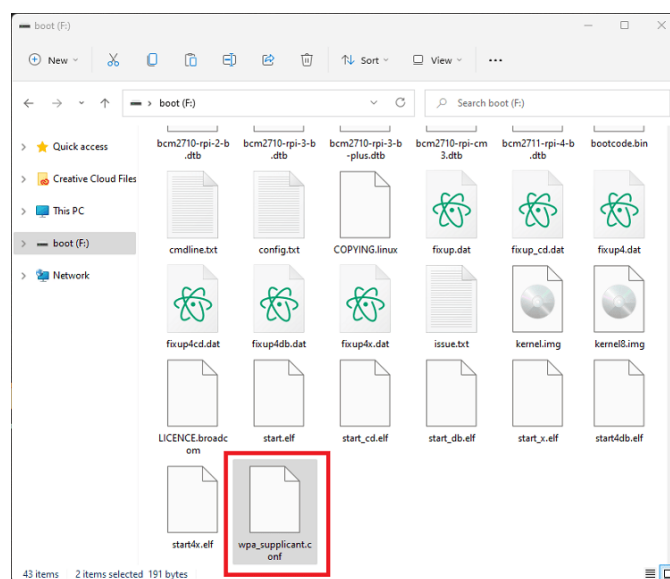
boot (F:)

New

Sort

View

...

boot (F:)

Search boot (F:)

Quick access

Creative Cloud Files

This PC

boot (F:)

Network

bcm2710-rpi-2-b.dtb

bcm2710-rpi-3-b.dtb

bcm2710-rpi-3-b-plus.dtb

bcm2710-rpi-cm3.dtb

bcm2711-rpi-4-b.dtb

bootcode.bin

cmdline.txt

config.txt

COPYING.linux

fixup.dat

fixup_cd.dat

fixup4.dat

fixup4cd.dat

fixup4db.dat

fixup4x.dat

issue.txt

kernel.img

kernel8.img

LICENCE.broadcom

start.elf

start_cd.elf

start_db.elf

start_x.elf

start4db.elf

start4x.elf

wpa_supplicant.conf

43 items    2 items selected  191 bytes